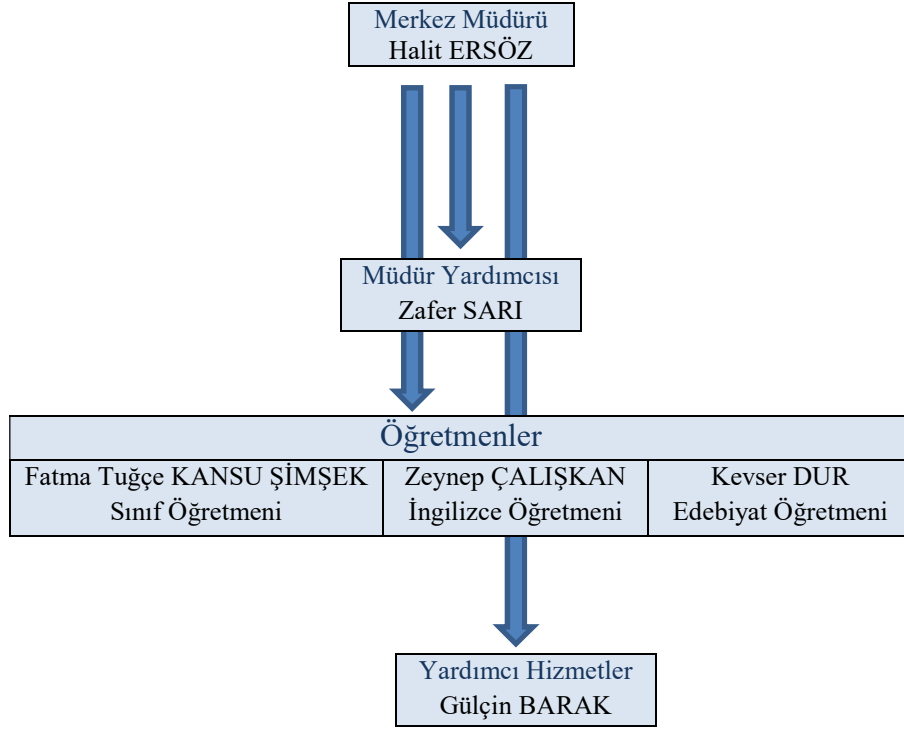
Merkez Müdürü
Halit ERSÖZ

Müdür Yardımcısı
Zafer SARI

Öğretmenler

| Fatma Tuğçe KANSU ŞİMŞEK Sınıf Öğretmeni | Zeynep ÇALIŞKAN İngilizce Öğretmeni | Kevser DUR Edebiyat Öğretmeni |
|---|---|---|

Yardımcı Hizmetler
Gülçin BARAK